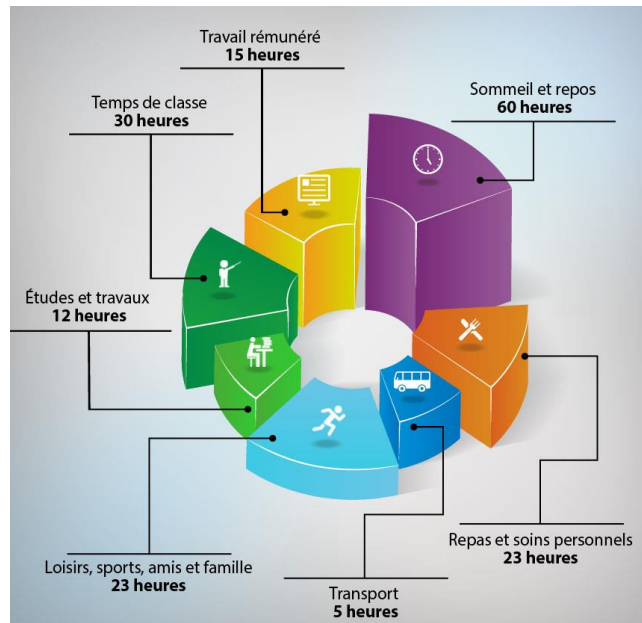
Travail rémunéré
**15 heures**

Sommeil et repos
**60 heures**

Temps de classe
**30 heures**

Études et travaux
**12 heures**

Repas et soins personnels
**23 heures**

Loisirs, sports, amis et famille
**23 heures**

Transport
**5 heures**